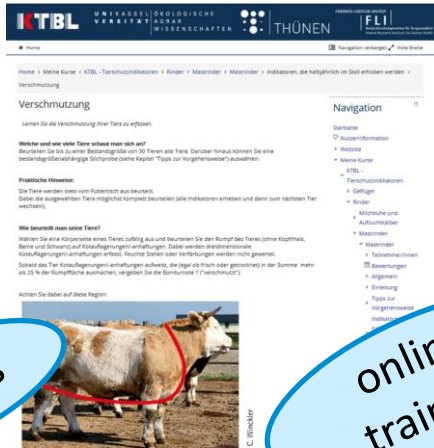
KTBL

THÜNEN

FLI

Home › Meine Kurse › KTBL - Tierschutzindikatoren › Rinder › Mastrinder › Mastrinder › Indikatoren, die hauptsächlich im Stall erhoben werden › Verschmutzung

Verschmutzung

Navigation

Startseite

Meine Kurse

KTBL - Tierschutzindikatoren

Geflügel

Rinder

Milchkühe und Aufzuchtkälber

Mastrinder

Mastrinder

Teilnehmer

Bewertungen

Allgemein

Einleitung

Tipps zur Vorgehensweise

C. Winckler

online trai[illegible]